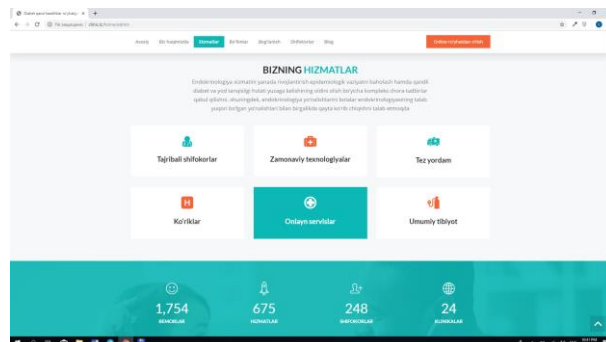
Asosiy  Biz haqimizda  Hizmatlar  Bo'limlar  Bog'lanish  Shifokorlar  Blog

Onlayn ro'yhatdan o'tish

BIZNING HIZMATLAR

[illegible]

Tajribali shifokorlar

Zamonaviy texnologiyalar

Tez yordam

Ko'riklar

Onlayn servislar

Umumiy tibiyot

1,754
BEMORLAR

675
HIZMATLAR

248
SHIFOKORLAR

24
KLINIKALAR